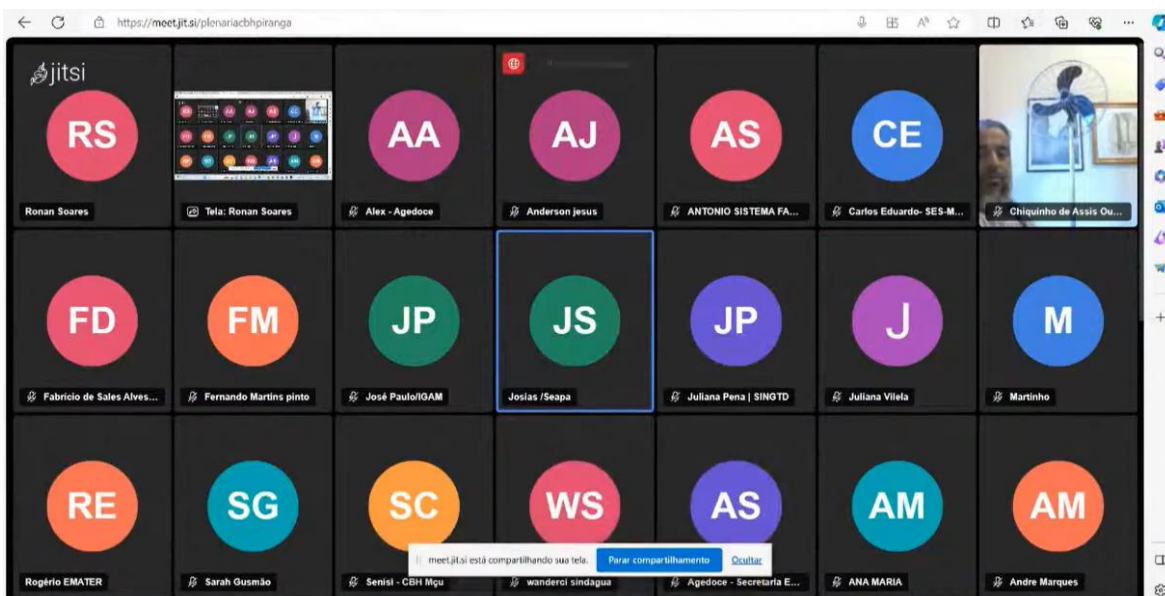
https://meet.jit.si/plenariacbhpiranga

jitsi

RS
Ronan Soares

Tela: Ronan Soares

AA
Alex - Agedoce

AJ
Anderson jesus

AS
ANTONIO SISTEMA FA...

CE
Carlos Eduardo- SES-M...

Chiquinho de Assis Ou...

FD
Fabricio de Sales Alves...

FM
Fernando Martins pinto

JP
José Paulo/IGAM

JS
Josias /Seapa

JP
Juliana Pena | SINGTD

J
Juliana Vilela

M
Martinho

RE
Rogério EMATER

SG
Sarah Gusmão

SC
Senisi - CBH Mçu

WS
wanderci sindagua

AS
Agedoce - Secretaria E...

AM
ANA MARIA

AM
Andre Marques

meet.jit.si está compartilhando sua tela. Parar compartilhamento Ocultar